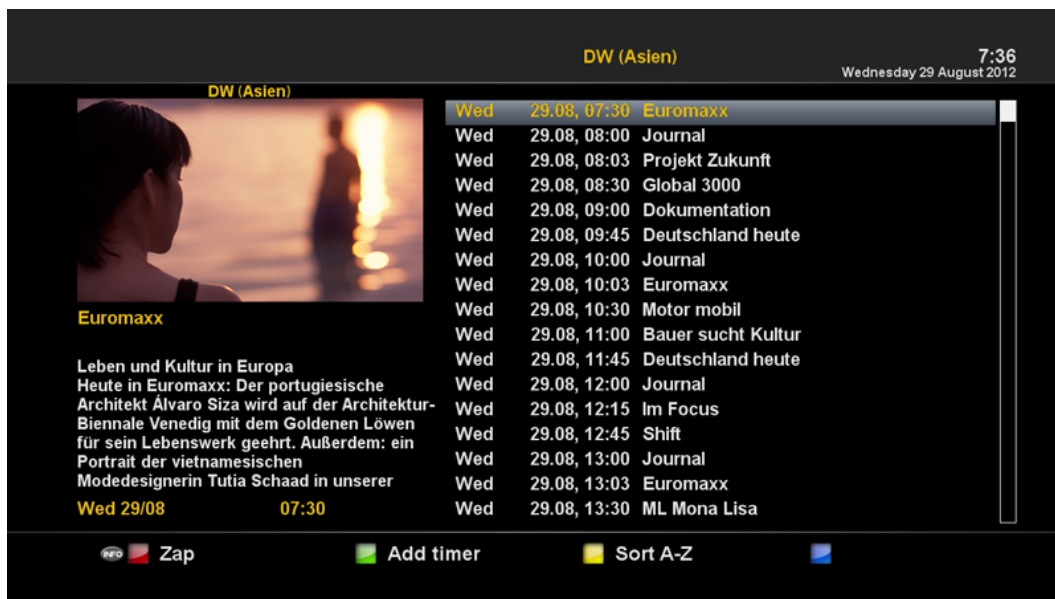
DW (Asien)

7:36
Wednesday 29 August 2012

DW (Asien)

Euromaxx

Leben und Kultur in Europa
Heute in Euromaxx: Der portugiesische Architekt Álvaro Siza wird auf der Architektur-Biennale Venedig mit dem Goldenen Löwen für sein Lebenswerk geehrt. Außerdem: ein Portrait der vietnamesischen Modedesignerin Tutia Schaad in unserer

Wed 29/08 07:30

| | | |
|---|---|---|
| Wed | 29.08, 07:30 | Euromaxx |
| Wed | 29.08, 08:00 | Journal |
| Wed | 29.08, 08:03 | Projekt Zukunft |
| Wed | 29.08, 08:30 | Global 3000 |
| Wed | 29.08, 09:00 | Dokumentation |
| Wed | 29.08, 09:45 | Deutschland heute |
| Wed | 29.08, 10:00 | Journal |
| Wed | 29.08, 10:03 | Euromaxx |
| Wed | 29.08, 10:30 | Motor mobil |
| Wed | 29.08, 11:00 | Bauer sucht Kultur |
| Wed | 29.08, 11:45 | Deutschland heute |
| Wed | 29.08, 12:00 | Journal |
| Wed | 29.08, 12:15 | Im Focus |
| Wed | 29.08, 12:45 | Shift |
| Wed | 29.08, 13:00 | Journal |
| Wed | 29.08, 13:03 | Euromaxx |
| Wed | 29.08, 13:30 | ML Mona Lisa |

INFO Zap Add timer Sort A-Z